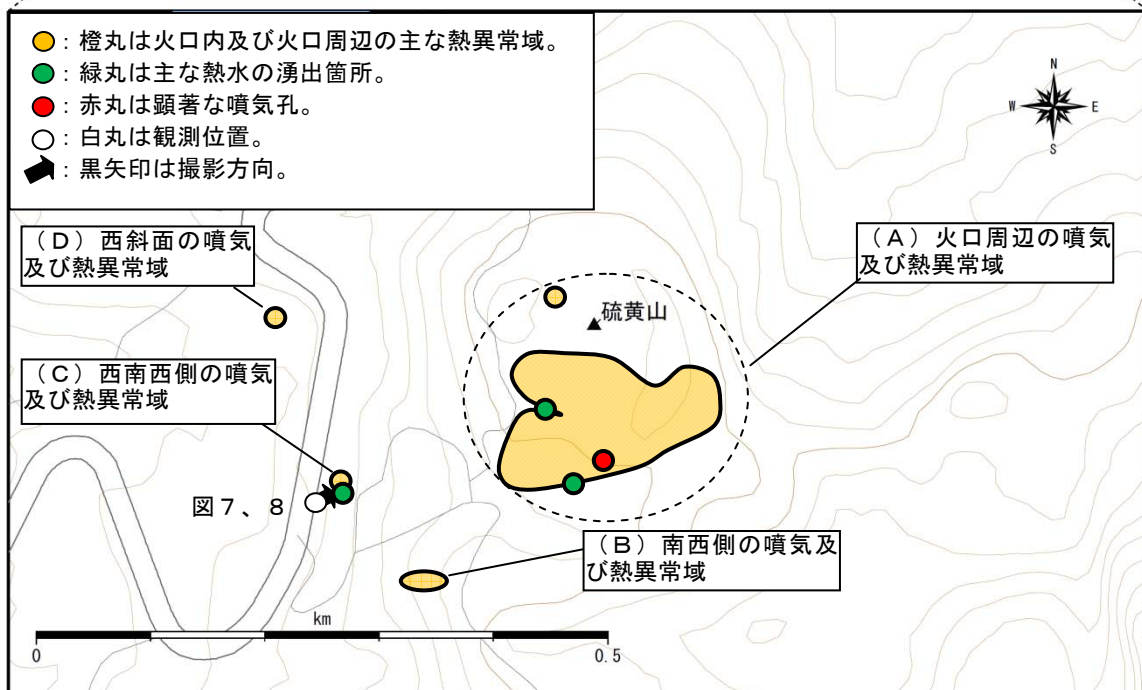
：橙丸は火口内及び火口周辺の主な熱異常域。
：緑丸は主な熱水の湧出箇所。
：赤丸は顕著な噴気孔。
：白丸は観測位置。
：黒矢印は撮影方向。

N
W
E
S

（Ｄ）西斜面の噴気及び熱異常域

（Ａ）火口周辺の噴気及び熱異常域

硫黄山

（Ｃ）西南西側の噴気及び熱異常域

図７、８

（Ｂ）南西側の噴気及び熱異常域

km
0
0.5